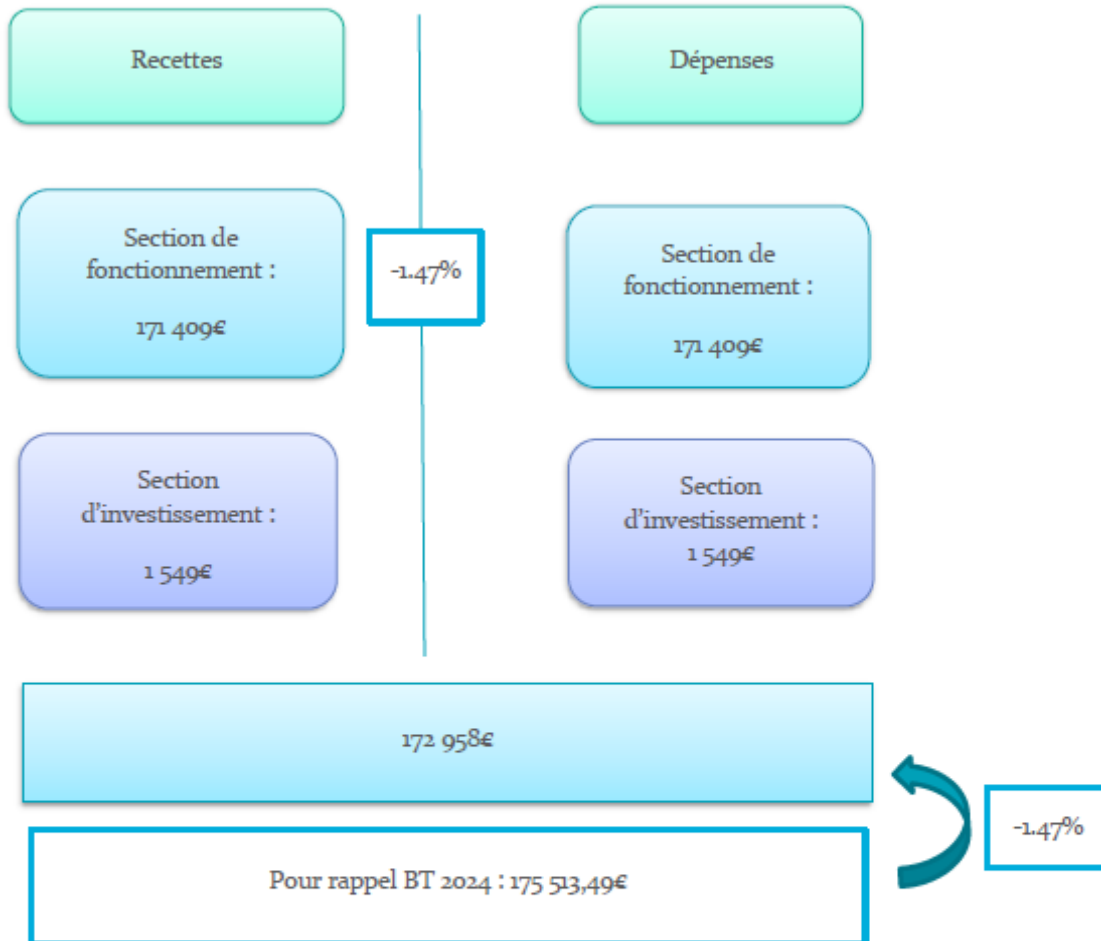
Recettes

Dépenses

Section de fonctionnement :

171 409€

-1.47%

Section de fonctionnement :

171 409€

Section d'investissement :

1 549€

Section d'investissement :

1 549€

172 958€

-1.47%

Pour rappel BT 2024 : 175 513,49€